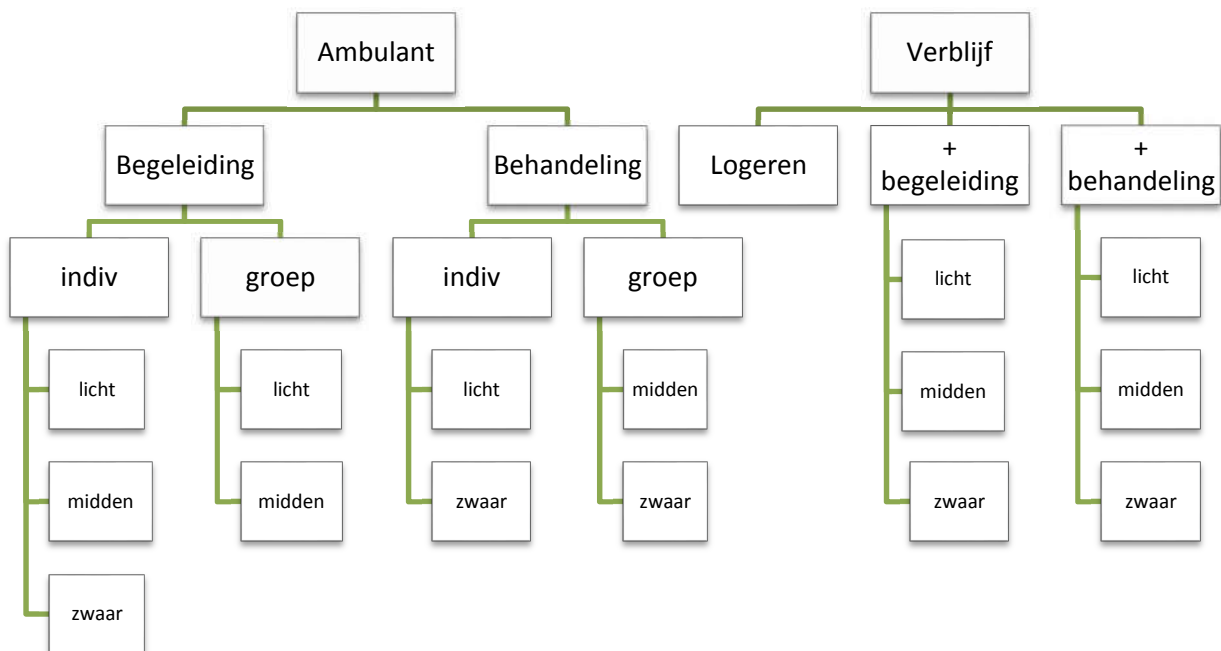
Ambulant

Begeleiding

indiv

licht

midden

zwaar

groep

licht

midden

Behandeling

indiv

licht

zwaar

groep

midden

zwaar

Verblijf

Logeren

+ begeleiding

licht

midden

zwaar

+ behandeling

licht

midden

zwaar